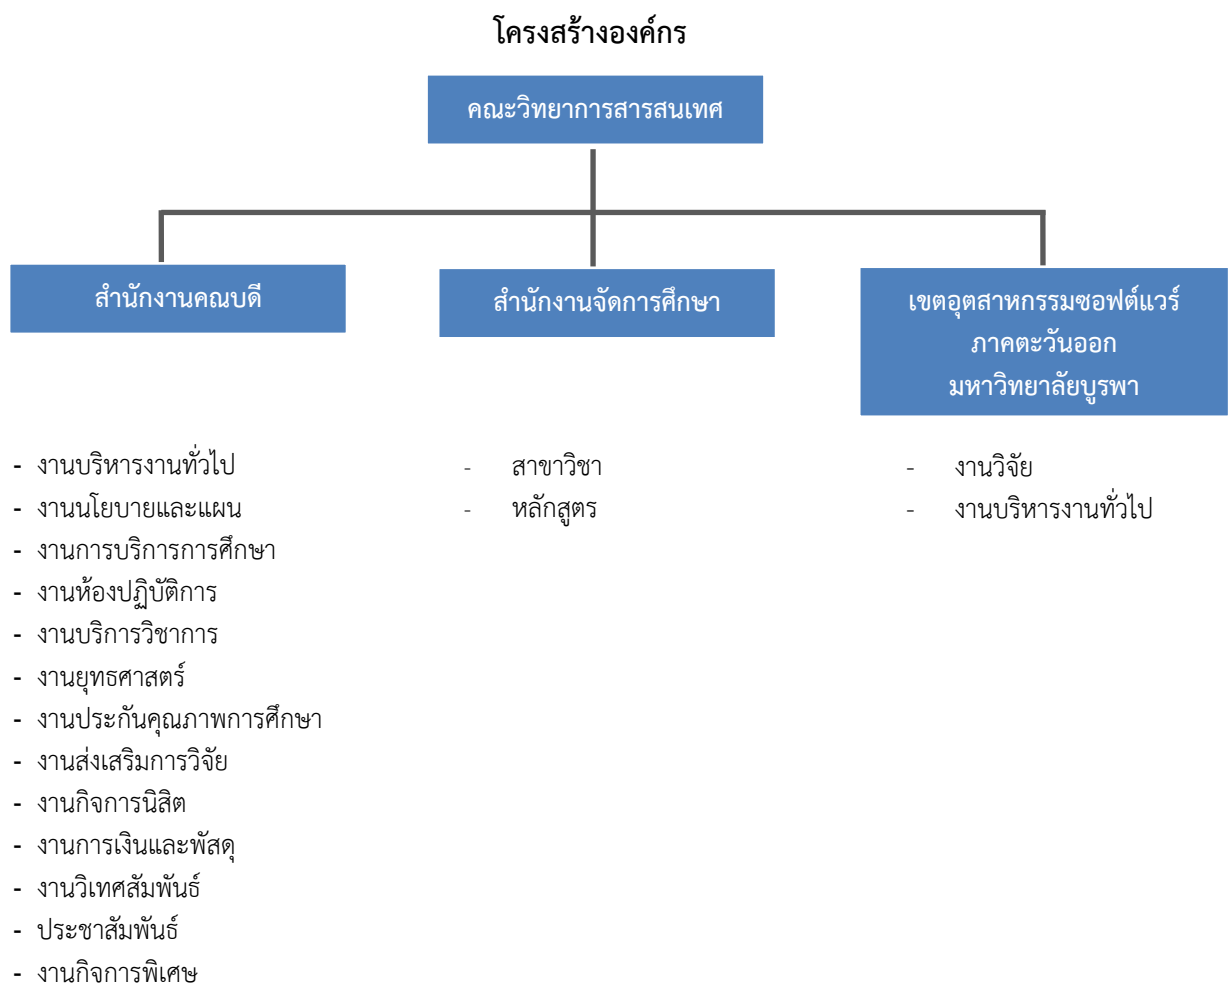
โครงสร้างองค์กร

คณะวิทยาการสารสนเทศ

สำนักงานคณบดี

สำนักงานจัดการศึกษา

เขตอุตสาหกรรมซอฟต์แวร์ ภาคตะวันออก มหาวิทยาลัยบูรพา

- งานบริหารงานทั่วไป
- งานนโยบายและแผน
- งานการบริการการศึกษา
- งานห้องปฏิบัติการ
- งานบริการวิชาการ
- งานยุทธศาสตร์
- งานประกันคุณภาพการศึกษา
- งานส่งเสริมการวิจัย
- งานกิจการนิสิต
- งานการเงินและพัสดุ
- งานวิเทศสัมพันธ์
- ประชาสัมพันธ์
- งานกิจการพิเศษ

- สาขาวิชา
- หลักสูตร

- งานวิจัย
- งานบริหารงานทั่วไป